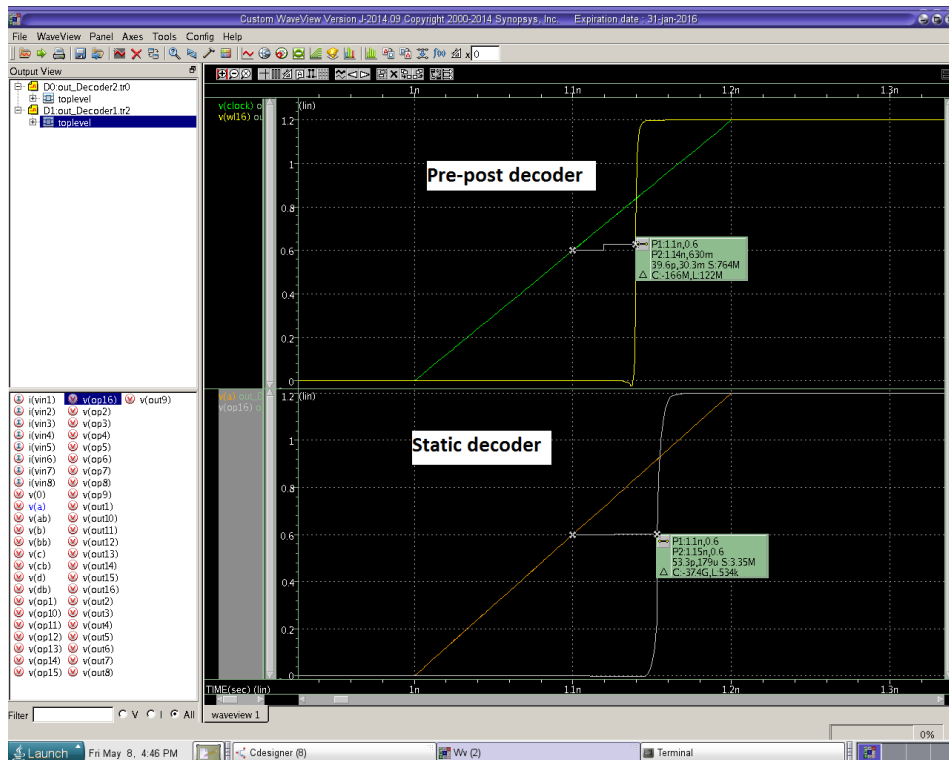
Custom WaveView Version J-2014.09 Copyright 2000-2014 Synopsys, Inc. Expiration date : 31-jan-2016

File WaveView Panel Axes Tools Config Help

x0

Output View

D0:out_Decoder2.tr0
toplevel
D1:out_Decoder1.tr2
toplevel

v(clock) o
v(wl16) ou

(lin)

1n 1.1n 1.2n 1.3n

1.2
1
0.8
0.6
0.4
0.2
0

Pre-post decoder

P1:1.1n,0.6
P2:1.14n,630m
39.6p,30.3m S:764M
△ C:-166M,L:122M

v(a) out_
v(op16) o

(lin)

1.2
1
0.8
0.6
0.4
0.2
0

Static decoder

P1:1.1n,0.6
P2:1.15n,0.6
53.3p,179u S:3.35M
△ C:-374G,L:534k

TIME(sec) (lin) 1n 1.1n 1.2n 1.3n

i(vin1) v(op16) v(out9)
i(vin2) v(op2)
i(vin3) v(op3)
i(vin4) v(op4)
i(vin5) v(op5)
i(vin6) v(op6)
i(vin7) v(op7)
i(vin8) v(op8)
v(0) v(op9)
v(a) v(out1)
v(ab) v(out10)
v(b) v(out11)
v(bb) v(out12)
v(c) v(out13)
v(cb) v(out14)
v(d) v(out15)
v(db) v(out16)
v(op1) v(out2)
v(op10) v(out3)
v(op11) v(out4)
v(op12) v(out5)
v(op13) v(out6)
v(op14) v(out7)
v(op15) v(out8)

Filter V I All

waveview 1

0%

Launch Fri May 8, 4:46 PM Cdesigner (8) Wv (2) Terminal